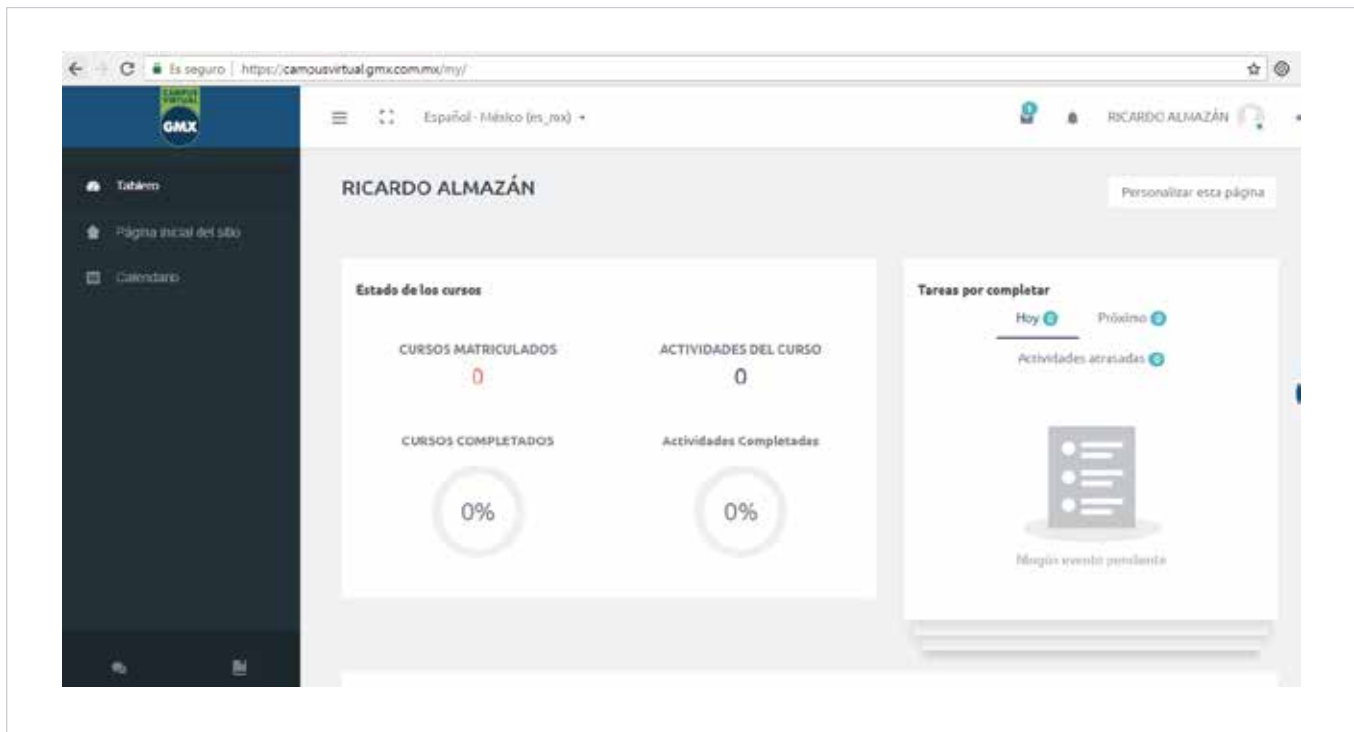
Es seguro | https://campusvirtual.gmx.com.mx/my/

CAMPUS VIRTUAL
GMX

Español - México (es_mx)

0

RICARDO ALMAZÁN

Tablero
Página inicial del sitio
Calendario

RICARDO ALMAZÁN

Personalizar esta página

Estado de los cursos

CURSOS MATRICULADOS
0

ACTIVIDADES DEL CURSO
0

CURSOS COMPLETADOS
0%

Actividades Completadas
0%

Tareas por completar

Hoy 0
Próximo 0
Actividades atrasadas 0

Ningún evento pendiente